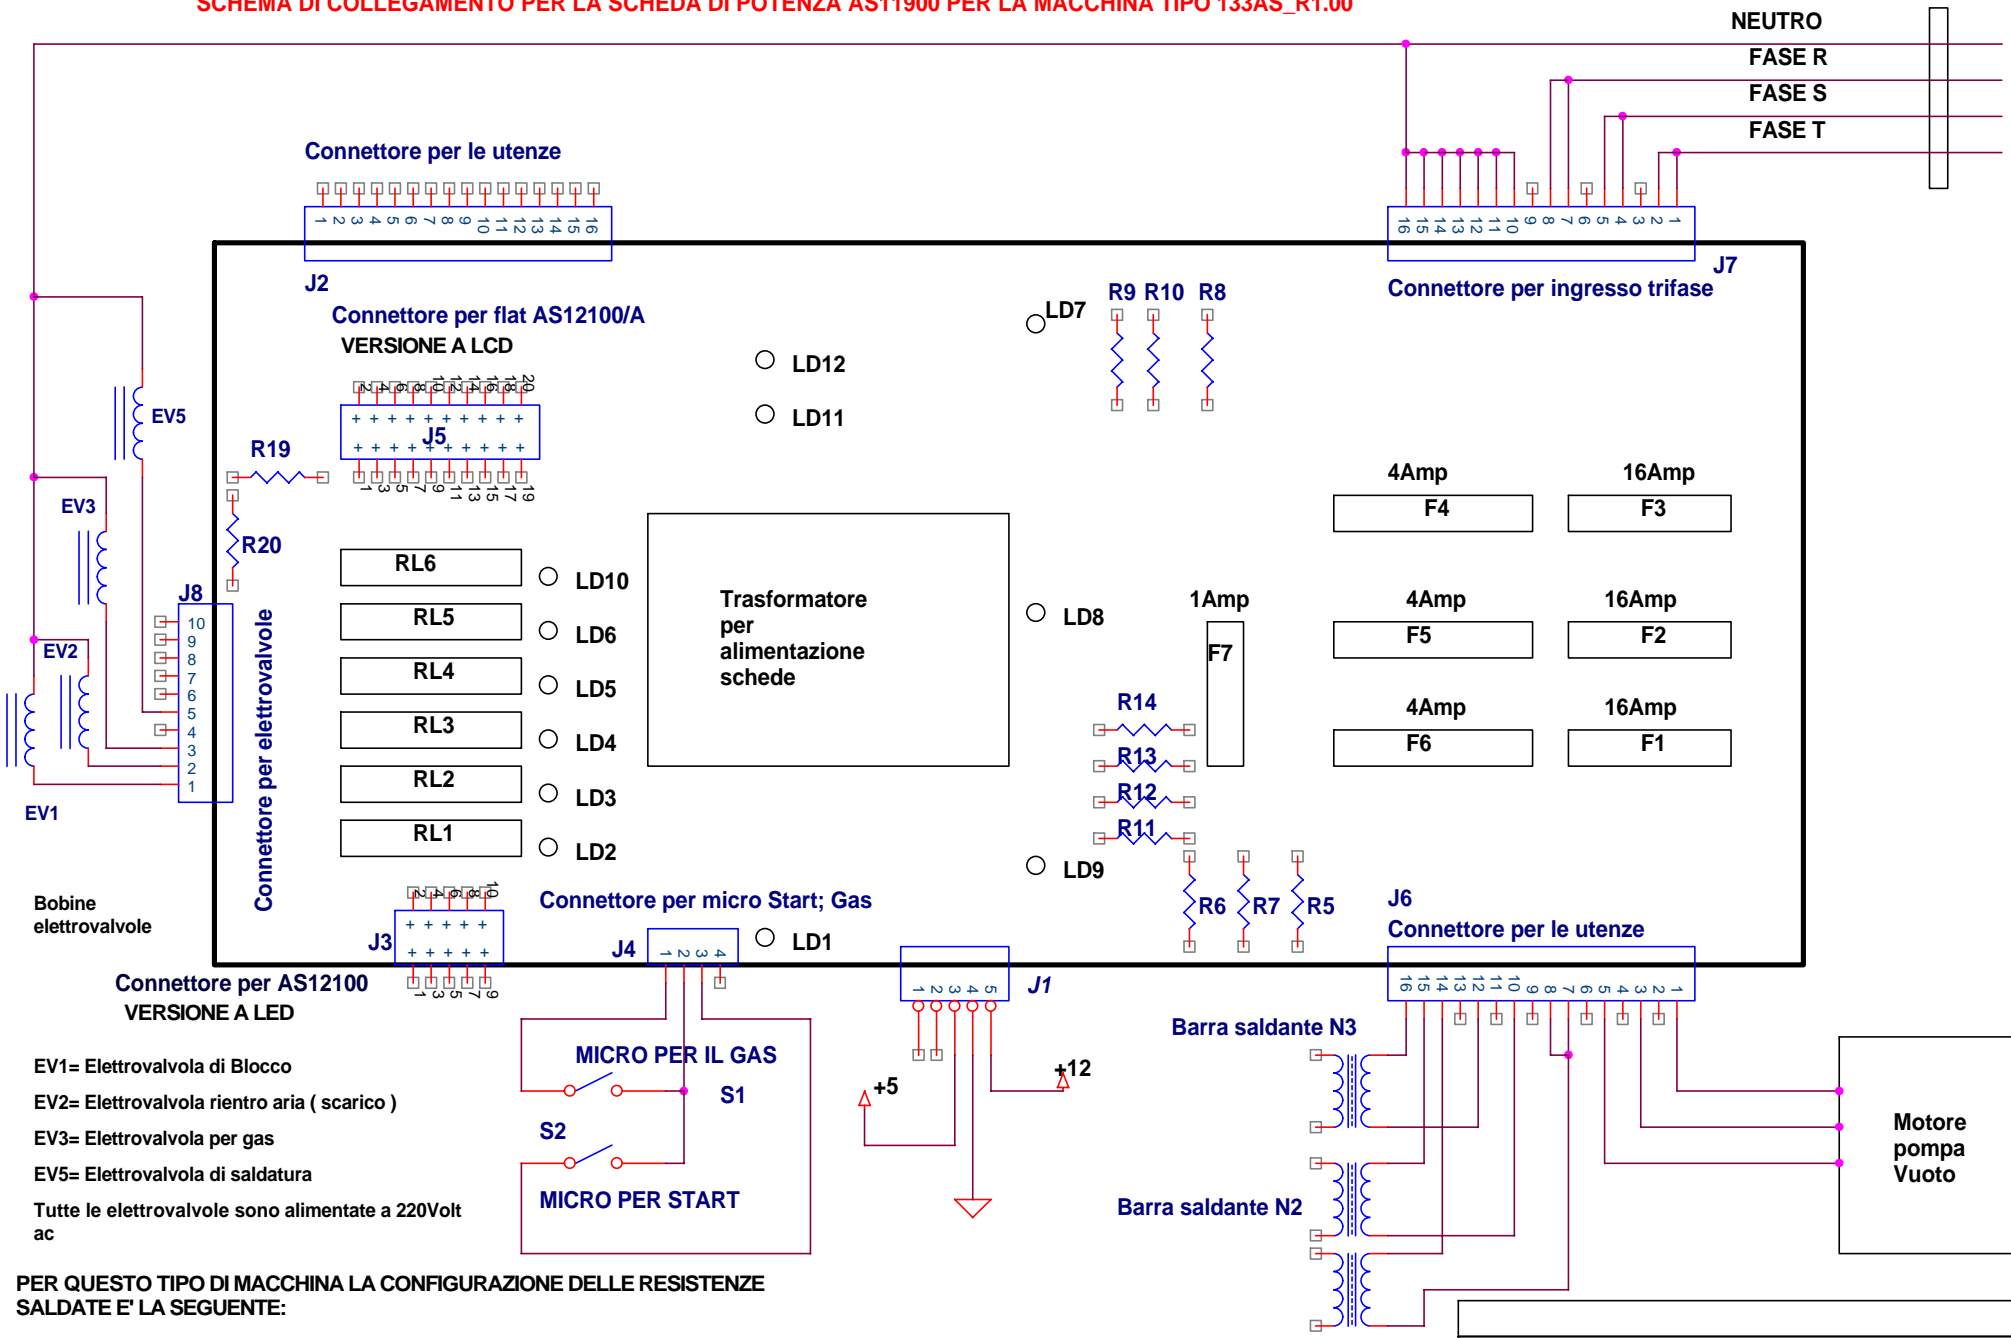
SCHEMA DI COLLEGAMENTO PER LA SCHEDA DI POTENZA AS11900 PER LA MACCHINA TIPO 133AS_R1.00

NEUTRO
FASE R
FASE S
FASE T

Connettore per le utenze
1 2 3 4 5 6 7 8 9 10 11 12 13 14 15 16
J2

16 15 14 13 12 11 10 9 8 7 6 5 4 3 2 1
J7
Connettore per ingresso trifase

Connettore per flat AS12100/A
VERSIONE A LCD
2 4 6 8 10 12 14 16 18 20
J5
1 3 5 7 9 11 13 15 17 19

LD7
R9 R10 R8
LD12
LD11

EV5
R19
EV3
R20
4Amp
F4
16Amp
F3
RL6
LD10
RL5
LD6
RL4
LD5
RL3
LD4
RL2
LD3
RL1
LD2

Trasformatore per alimentazione schede

LD8
1Amp
F7
4Amp
F5
16Amp
F2
R14
4Amp
F6
16Amp
F1
R13
R12
R11
LD9
R6 R7 R5

J8
10 9 8 7 6 5 4 3 2 1
EV2
EV1
Connettore per elettrovalvole

Bobine elettrovalvole

2 4 6 8 10
J3
1 3 5 7 9
Connettore per micro Start; Gas
J4
1 2 3 4
LD1
1 2 3 4 5
J1
J6
Connettore per le utenze
16 15 14 13 12 11 10 9 8 7 6 5 4 3 2 1

Connettore per AS12100
VERSIONE A LED

MICRO PER IL GAS
S1
S2
MICRO PER START
+5
+12
Barra saldante N3
Barra saldante N2
Motore pompa Vuoto

EV1= Elettrovalvola di Blocco
EV2= Elettrovalvola rientro aria ( scarico )
EV3= Elettrovalvola per gas
EV5= Elettrovalvola di saldatura
Tutte le elettrovalvole sono alimentate a 220Volt ac

PER QUESTO TIPO DI MACCHINA LA CONFIGURAZIONE DELLE RESISTENZE SALDATE E' LA SEGUENTE: